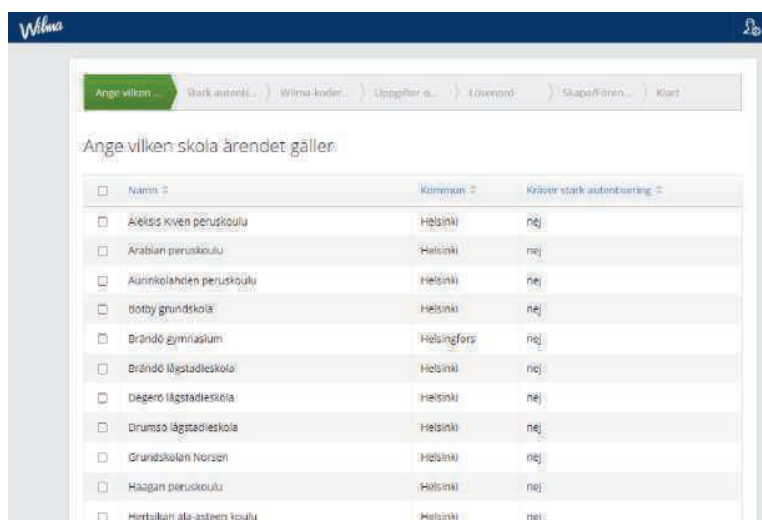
Wilma

Ange vilken ... Stark autenti... Wilma-koder... Uppgifter o... Lösenord Skapa/Fören... Klart

Ange vilken skola ärendet gäller

| | Namn ⇕ | Kommun ⇕ | Kräver stark autentisering ⇕ |
|---|---|---|---|
| ☐ | Aleksis Kiven peruskoulu | Helsinki | nej |
| ☐ | Arabian peruskoulu | Helsinki | nej |
| ☐ | Aurinkolahden peruskoulu | Helsinki | nej |
| ☐ | Botby grundskola | Helsinki | nej |
| ☐ | Brändö gymnasium | Helsingfors | nej |
| ☐ | Brändö lågstadieskola | Helsinki | nej |
| ☐ | Degerö lågstadieskola | Helsinki | nej |
| ☐ | Drumsö lågstadieskola | Helsinki | nej |
| ☐ | Grundskolan Norsen | Helsinki | nej |
| ☐ | Haagan peruskoulu | Helsinki | nej |
| ☐ | Herttoniemen ala-asteen koulu | Helsinki | nej |